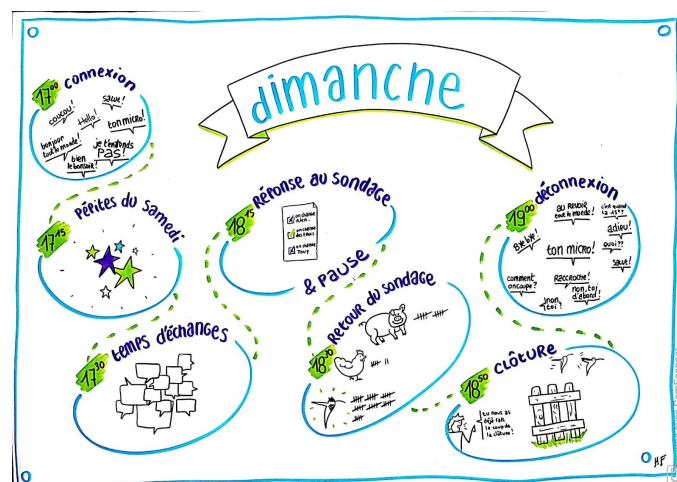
dimanche

$17^{00}$ connexion

coucou! Hello! salut! ton micro! bonjour tout le monde! je t'entends pas! bien le bonjour!

$17^{15}$ Pépites du samedi

$17^{30}$ temps d'échanges

$18^{15}$ Réponse au sondage

on chante rien... on chante des trucs on chante tous

& pause

$18^{30}$ Retour du sondage

$18^{50}$ clôture

tu nous as déjà fait le coup de la clôture!

$19^{00}$ déconnexion

Bye bye! au revoir tout le monde! c'est quand la 4??? adieu! quoi?? ton micro! salut! comment on coupe? Raccroche! non, toi d'abord! non toi!

HF